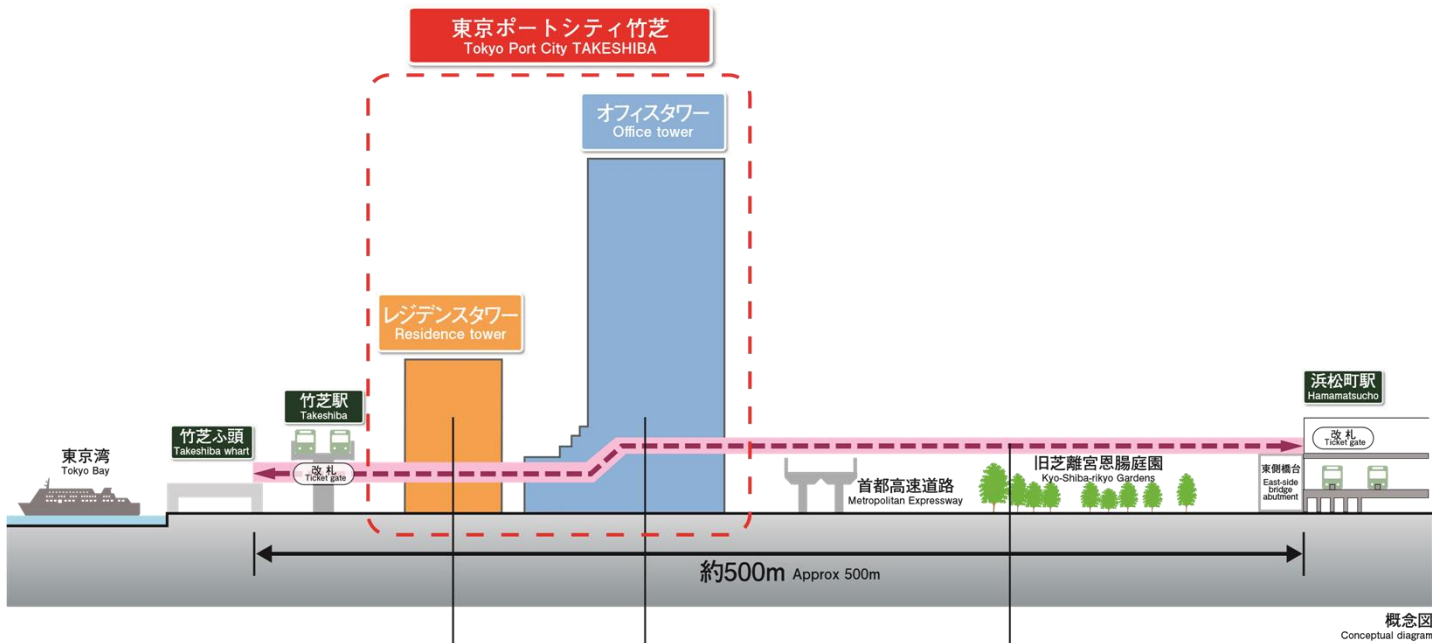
東京ポートシティ竹芝
Tokyo Port City TAKESHIBA

オフィスタワー
Office tower

レジデンスタワー
Residence tower

竹芝駅
Takeshiba

竹芝ふ頭
Takeshiba wharf

東京湾
Tokyo Bay

改札
Ticket gate

首都高速道路
Metropolitan Expressway

旧芝離宮恩賜庭園
Kyo-Shiba-rikyo Gardens

浜松町駅
Hamamatsucho

改札
Ticket gate

東側橋台
East-side bridge abutment

約500m Approx 500m

概念図
Conceptual diagram